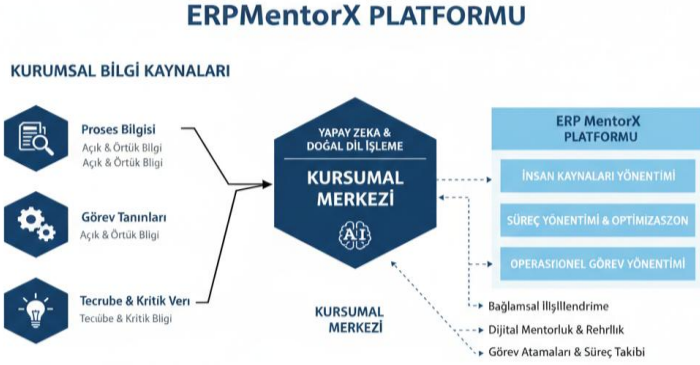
ERPMentorX PLATFORMU

KURUMSAL BİLGİ KAYNALARI

Proses Bilgisi
Açık & Örtük Bilgi
Açık & Örtük Bligi

Görev Tanınları
Açık & Örtük Bligi

Tecrube & Kritik Veri
Tecübe & Kritik Bligi

YAPAY ZEKA & DOĞAL DİL İŞLEME

KURSUMAL MERKEZİ

AI

KURSUMAL MERKEZİ

ERP MentorX PLATFORMU

İNSAN KAYNALARI YÖNENTİMİ

SÜREÇ YÖNENTİMİ & OPTİMİZASZON

OPERASTIONEL GÖREV YÖNENTİMİ

Bağlamsal İlIşIllendrime

Dijital Mentorluk & Rehrlık

Görev Atamaları & Süreç Takibi